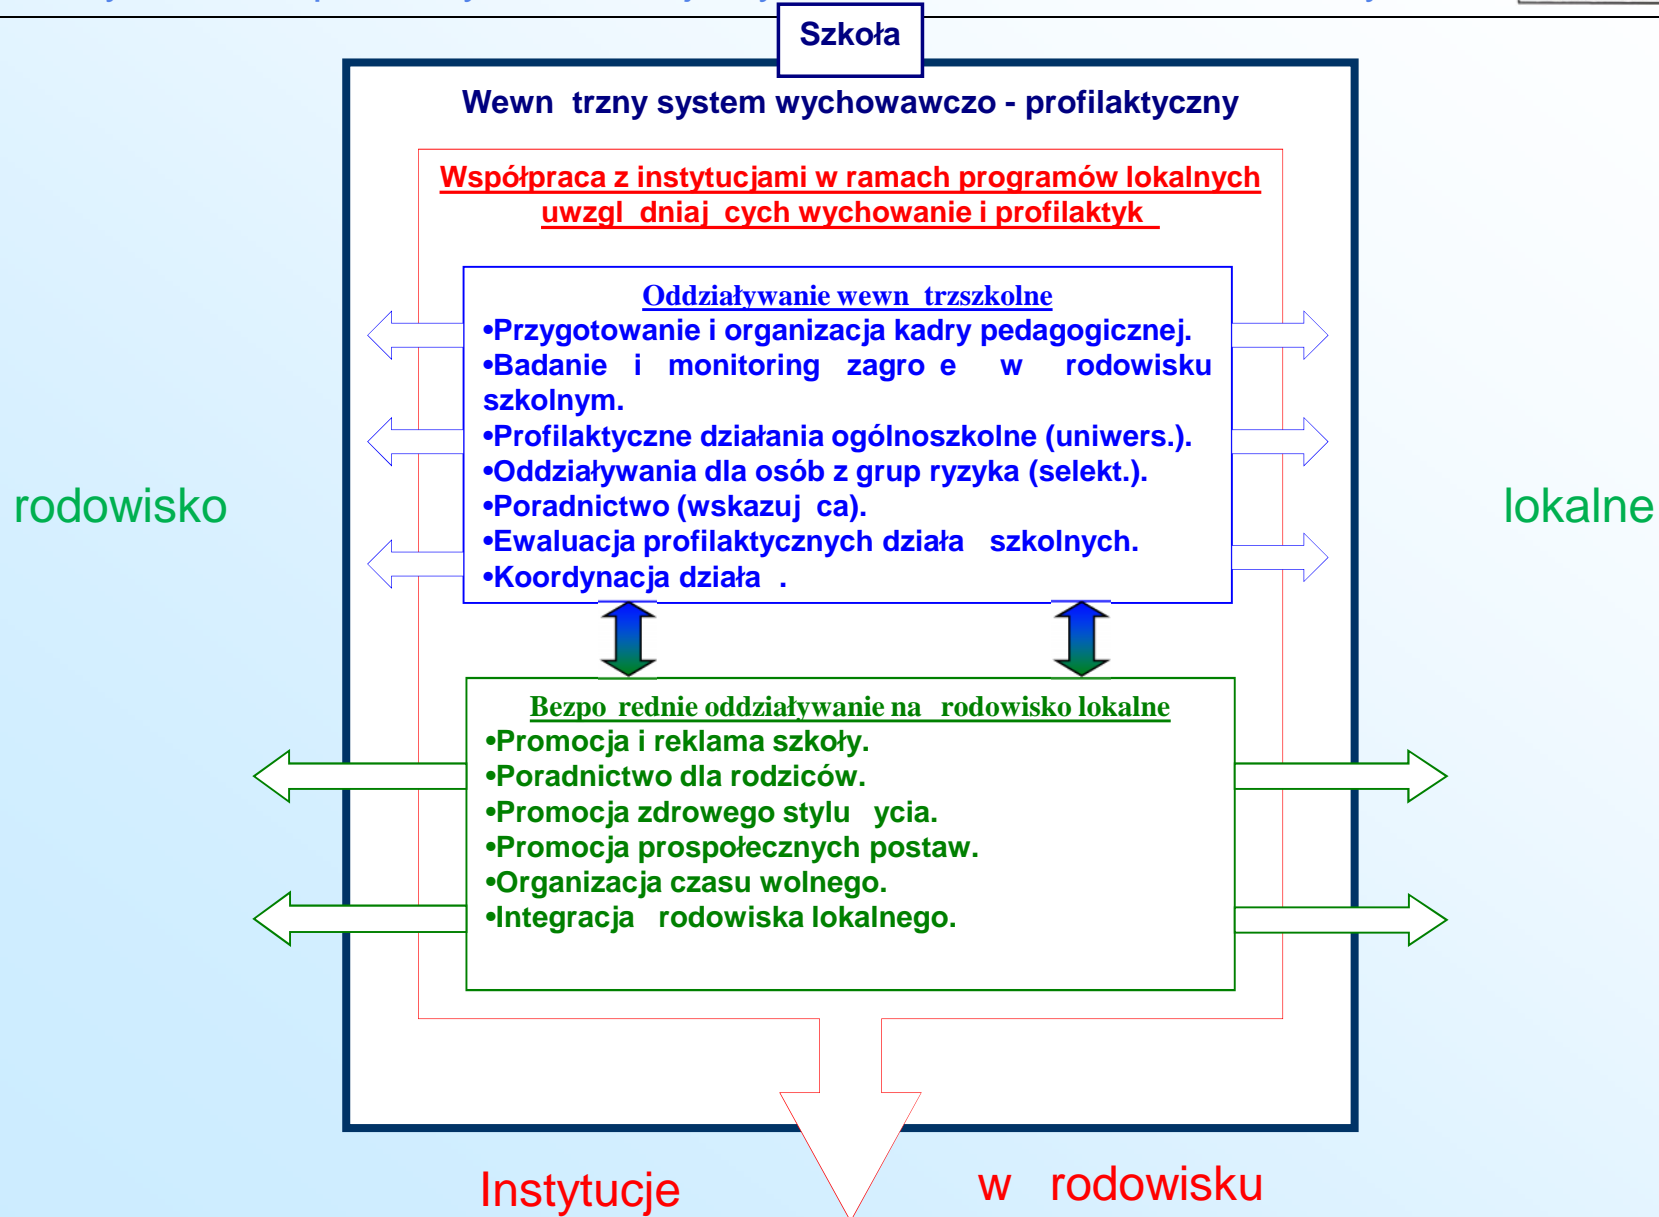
Szkoła

Wewn trzny system wychowawczo - profilaktyczny

Współpraca z instytucjami w ramach programów lokalnych uwzgl dniaj cych wychowanie i profilaktyk

Oddziaływanie wewn trzszkolne
•Przygotowanie i organizacja kadry pedagogicznej.
•Badanie i monitoring zagro e w rodowisku szkolnym.
•Profilaktyczne działania ogólnoszkolne (uniwers.).
•Oddziaływania dla osób z grup ryzyka (selekt.).
•Poradnictwo (wskazuj ca).
•Ewaluacja profilaktycznych działa szkolnych.
•Koordynacja działa .

rodowisko

lokalne

Bezpo rednie oddziaływanie na rodowisko lokalne
•Promocja i reklama szkoły.
•Poradnictwo dla rodziców.
•Promocja zdrowego stylu ycia.
•Promocja prospołecznych postaw.
•Organizacja czasu wolnego.
•Integracja rodowiska lokalnego.

Instytucje

w rodowisku